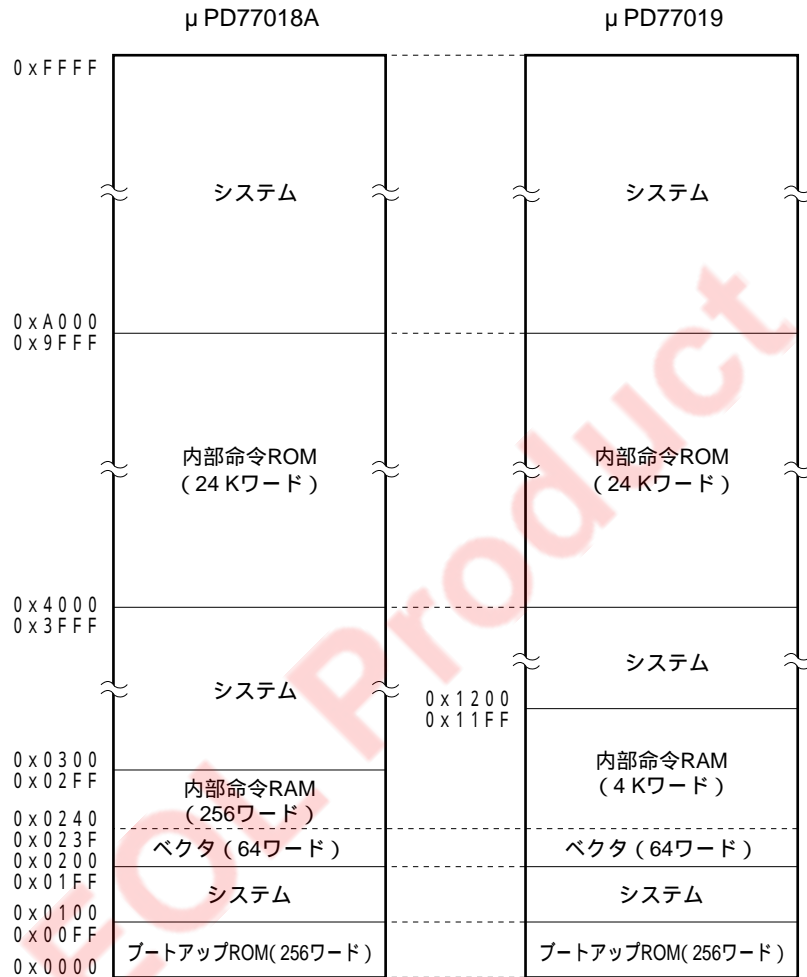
μPD77018A

μPD77019

0xFFFF

システム

システム

0xA000
0x9FFF

内部命令ROM
(24 Kワード)

内部命令ROM
(24 Kワード)

0x4000
0x3FFF

システム

システム

0x1200
0x11FF

内部命令RAM
(4 Kワード)

0x0300
0x02FF

内部命令RAM
(256ワード)

0x0240
0x023F

ベクタ(64ワード)

ベクタ(64ワード)

0x0200
0x01FF

システム

システム

0x0100
0x00FF

ブートアップROM(256ワード)

ブートアップROM(256ワード)

0x0000

EOL Product